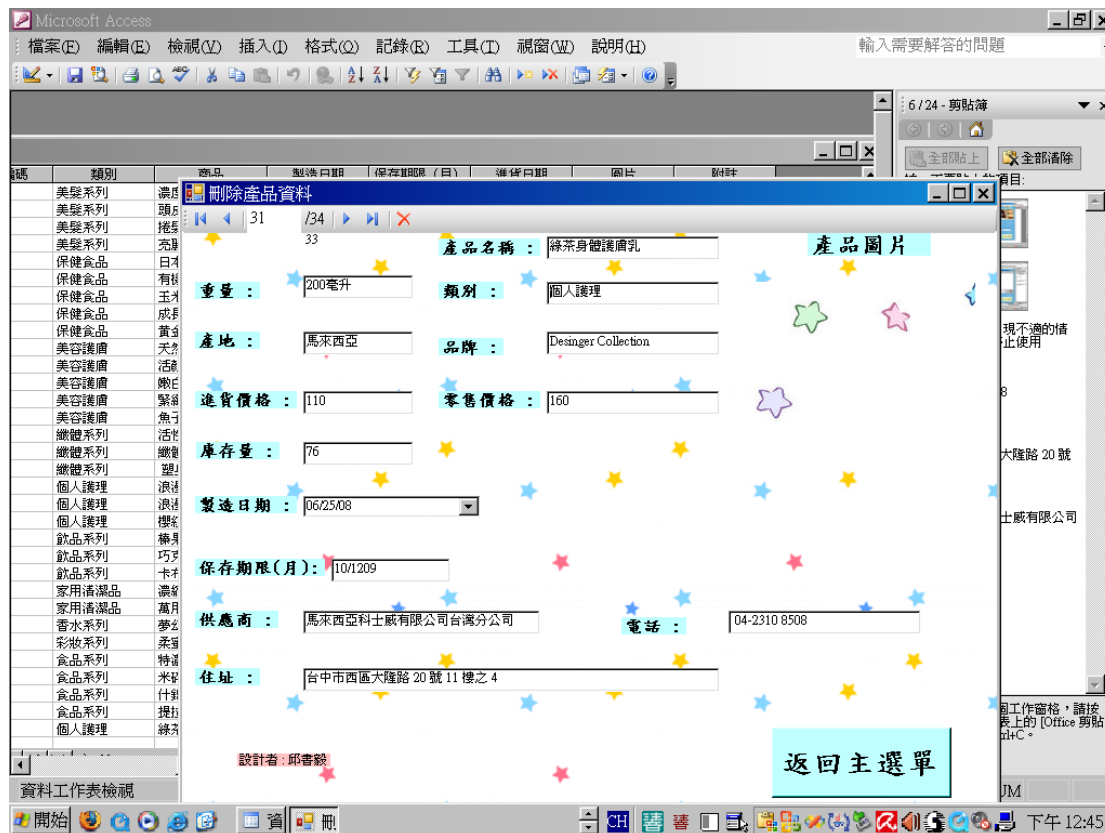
Microsoft Access

檔案(F) 編輯(E) 檢視(V) 插入(I) 格式(O) 記錄(R) 工具(T) 視窗(W) 說明(H)

輸入需要解答的問題

6 / 24 - 剪貼簿

全部貼上 全部清除

編碼 類別 商品 製造日期 保存期限(月) 進貨日期 圖片 附註

美髮系列
美髮系列
美髮系列
美髮系列
保健食品
保健食品
保健食品
保健食品
保健食品
美容護膚
美容護膚
美容護膚
美容護膚
美容護膚
纖體系列
纖體系列
纖體系列
個人護理
個人護理
個人護理
飲品系列
飲品系列
飲品系列
家用清潔品
家用清潔品
香水系列
彩妝系列
食品系列
食品系列
食品系列
食品系列
個人護理

刪除產品資料

31 /34

33

產品名稱 : 綠茶身體護膚乳

產品圖片

重量 : 200毫升

類別 : 個人護理

產地 : 馬來西亞

品牌 : Desinger Collection

進貨價格 : 110

零售價格 : 160

庫存量 : 76

製造日期 : 06/25/08

保存期限(月): 10/1209

供應商 : 馬來西亞科士威有限公司台灣分公司

電話 : 04-2310 8508

住址 : 台中市西區大隆路 20 號 11 樓之 4

設計者 : 邱書毅

返回主選單

現不適的情 止使用
8
大隆路 20 號
士威有限公司
圖工作窗格,請按 表上的 [Office 剪貼 rl+C。

資料工作表檢視

UM

開始

CH

下午 12:45